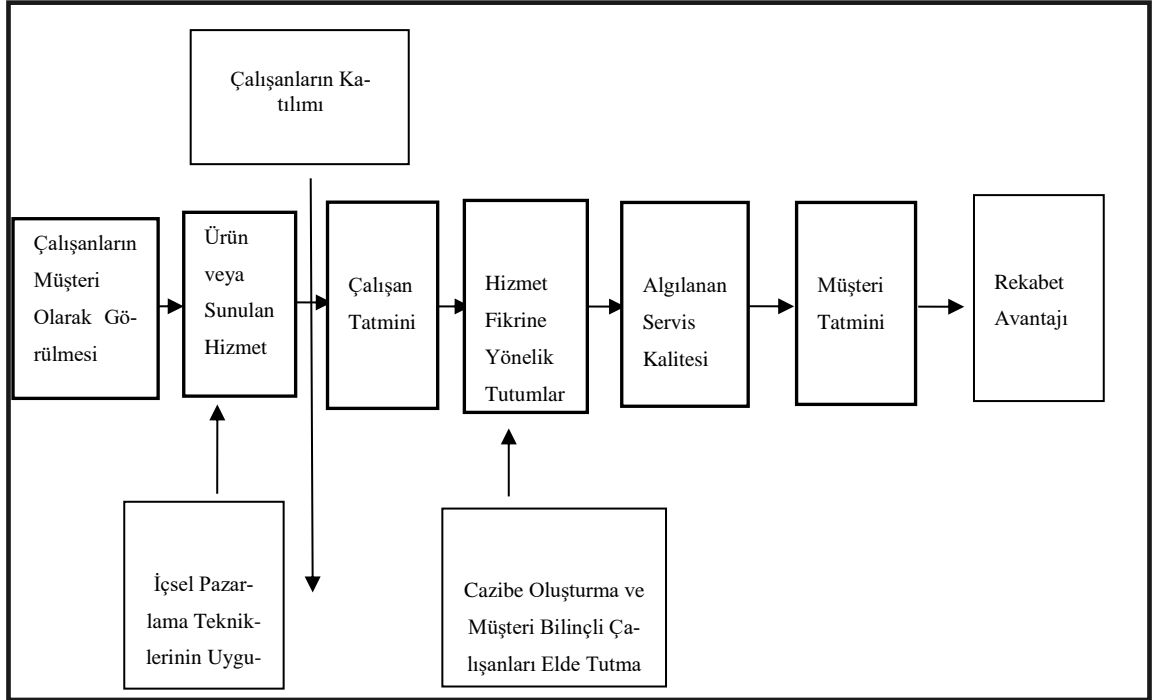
Çalışanların Katılımı

Çalışanların Müşteri Olarak Görülmesi

Ürün veya Sunulan Hizmet

Çalışan Tatmini

Hizmet Fikrine Yönelik Tutumlar

Algılanan Servis Kalitesi

Müşteri Tatmini

Rekabet Avantajı

İçsel Pazarlama Tekniklerinin Uygu-

Cazibe Oluşturma ve Müşteri Bilinçli Çalışanları Elde Tutma